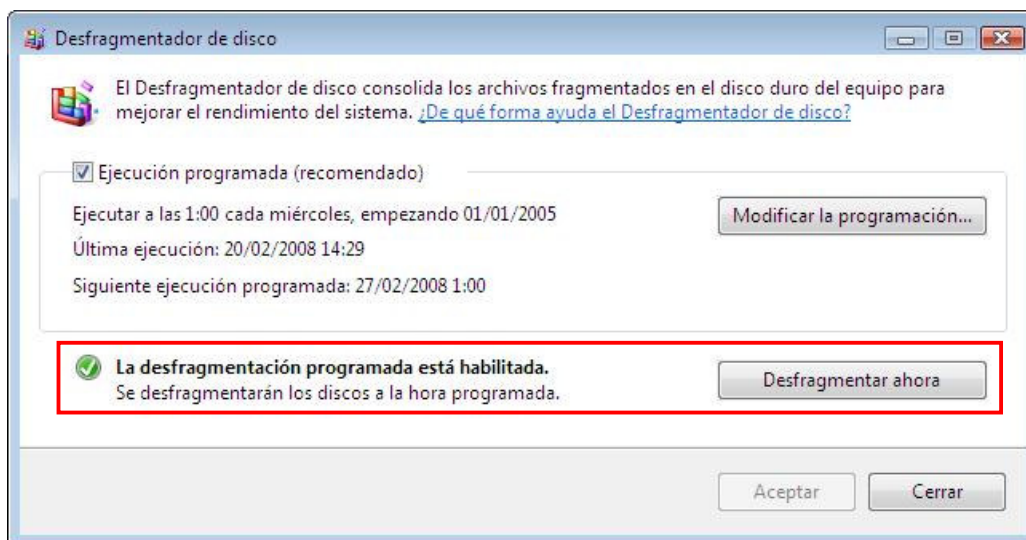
Desfragmentador de disco

El Desfragmentador de disco consolida los archivos fragmentados en el disco duro del equipo para mejorar el rendimiento del sistema. ¿De qué forma ayuda el Desfragmentador de disco?

Ejecución programada (recomendado)

Ejecutar a las 1:00 cada miércoles, empezando 01/01/2005

Modificar la programación...

Última ejecución: 20/02/2008 14:29

Siguiente ejecución programada: 27/02/2008 1:00

La desfragmentación programada está habilitada.
Se desfragmentarán los discos a la hora programada.

Desfragmentar ahora

Aceptar

Cerrar